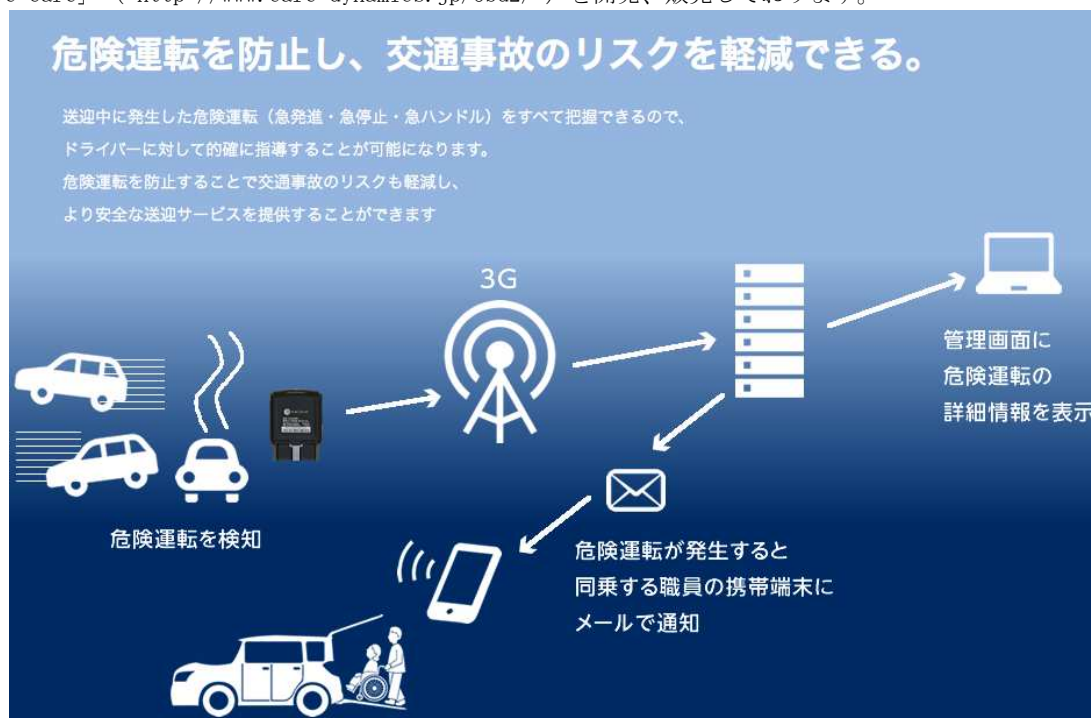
o-care」（http://www.care-dynamics.jp/obd2/）を開発、販売しております。

危険運転を防止し、交通事故のリスクを軽減できる。

送迎中に発生した危険運転（急発進・急停止・急ハンドル）をすべて把握できるので、ドライバーに対して的確に指導することが可能になります。危険運転を防止することで交通事故のリスクも軽減し、より安全な送迎サービスを提供することができます

3G

管理画面に危険運転の詳細情報を表示

危険運転を検知

危険運転が発生すると同乗する職員の携帯端末にメールで通知